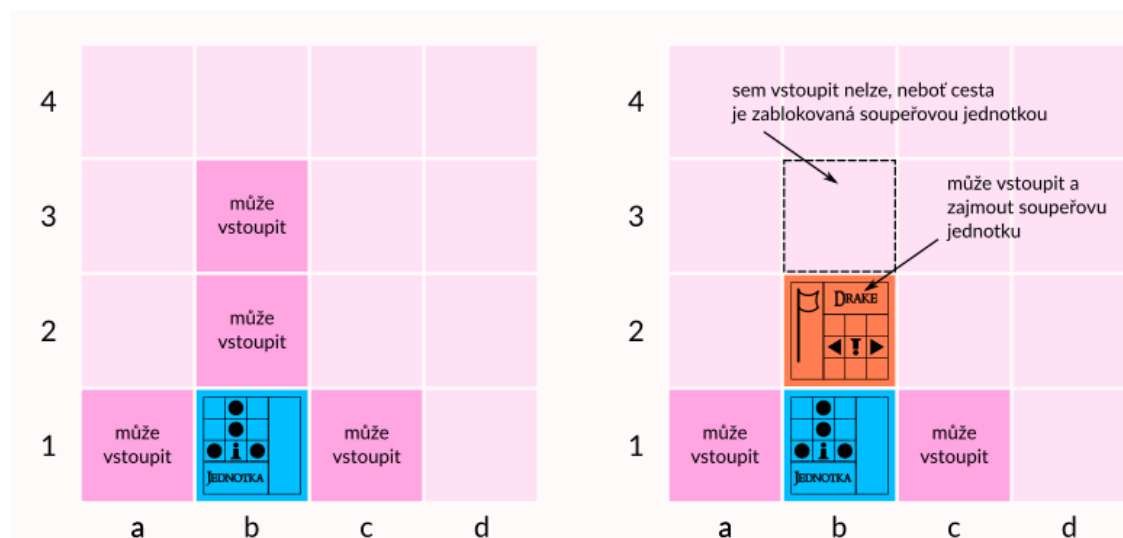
4

3

2

1

a b c d

může vstoupit

může vstoupit

může vstoupit

Jednotka

může vstoupit

4

3

2

1

a b c d

sem vstoupit nelze, neboť cesta je zablokovaná soupeřovou jednotkou

může vstoupit a zajmout soupeřovu jednotku

Drake

může vstoupit

Jednotka

může vstoupit